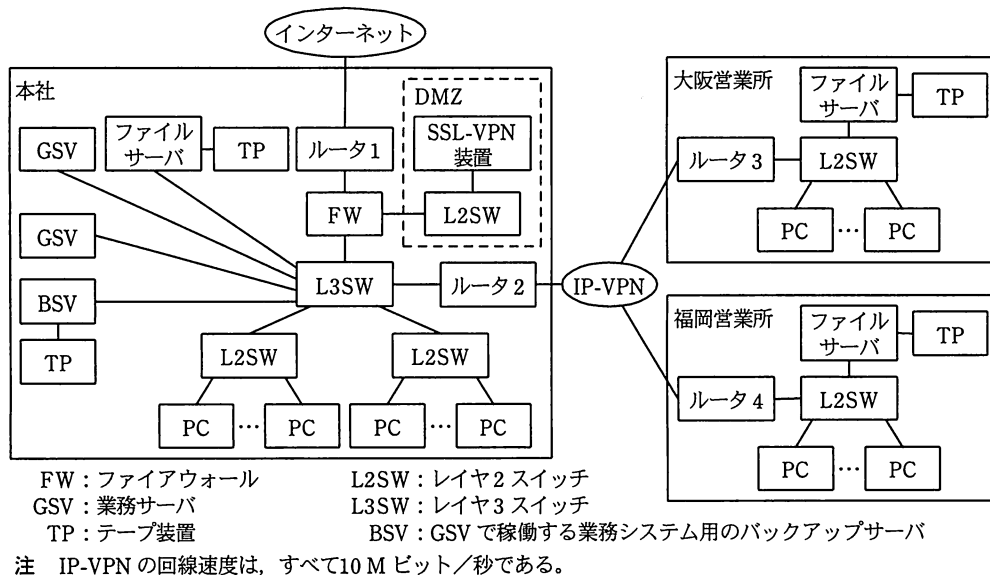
インターネット

本社

DMZ

GSV

ファイルサーバ

TP

ルータ1

SSL-VPN装置

FW

L2SW

GSV

L3SW

ルータ2

IP-VPN

BSV

TP

L2SW

L2SW

PC … PC

PC … PC

大阪営業所

ファイルサーバ

TP

ルータ3

L2SW

PC … PC

福岡営業所

ファイルサーバ

TP

ルータ4

L2SW

PC … PC

FW：ファイアウォール　L2SW：レイヤ2スイッチ
GSV：業務サーバ　L3SW：レイヤ3スイッチ
TP：テープ装置　BSV：GSVで稼働する業務システム用のバックアップサーバ

注　IP-VPNの回線速度は，すべて10 Mビット／秒である。